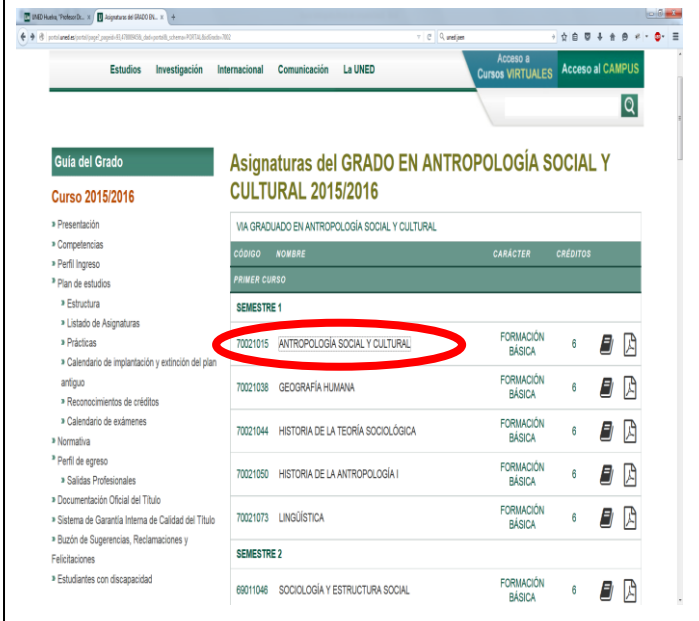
UNED Huelva, "Profesor Dr... × | Asignaturas del GRADO EN... × | +

portal.uned.es/portal/page?_pageid=93,47888956&_dad=portal&_schema=PORTAL&idGrado=7002 | uned jaen

Estudios | Investigación | Internacional | Comunicación | La UNED | Acceso a Cursos VIRTUALES | Acceso al CAMPUS

Guía del Grado

Curso 2015/2016

» Presentación
» Competencias
» Perfil Ingreso
» Plan de estudios
» Estructura
» Listado de Asignaturas
» Prácticas
» Calendario de implantación y extinción del plan antiguo
» Reconocimientos de créditos
» Calendario de exámenes
» Normativa
» Perfil de egreso
» Salidas Profesionales
» Documentación Oficial del Título
» Sistema de Garantía Interna de Calidad del Título
» Buzón de Sugerencias, Reclamaciones y Felicitaciones
» Estudiantes con discapacidad

Asignaturas del GRADO EN ANTROPOLOGÍA SOCIAL Y CULTURAL 2015/2016

VIA GRADUADO EN ANTROPOLOGÍA SOCIAL Y CULTURAL

| CÓDIGO | NOMBRE | CARÁCTER | CRÉDITOS |
|---|---|---|---|
| PRIMER CURSO | | | |
| SEMESTRE 1 | | | |
| 70021015 | ANTROPOLOGÍA SOCIAL Y CULTURAL | FORMACIÓN BÁSICA | 6 |
| 70021038 | GEOGRAFÍA HUMANA | FORMACIÓN BÁSICA | 6 |
| 70021044 | HISTORIA DE LA TEORÍA SOCIOLÓGICA | FORMACIÓN BÁSICA | 6 |
| 70021050 | HISTORIA DE LA ANTROPOLOGÍA I | FORMACIÓN BÁSICA | 6 |
| 70021073 | LINGÜÍSTICA | FORMACIÓN BÁSICA | 6 |
| SEMESTRE 2 | | | |
| 69011046 | SOCIOLOGÍA Y ESTRUCTURA SOCIAL | FORMACIÓN BÁSICA | 6 |